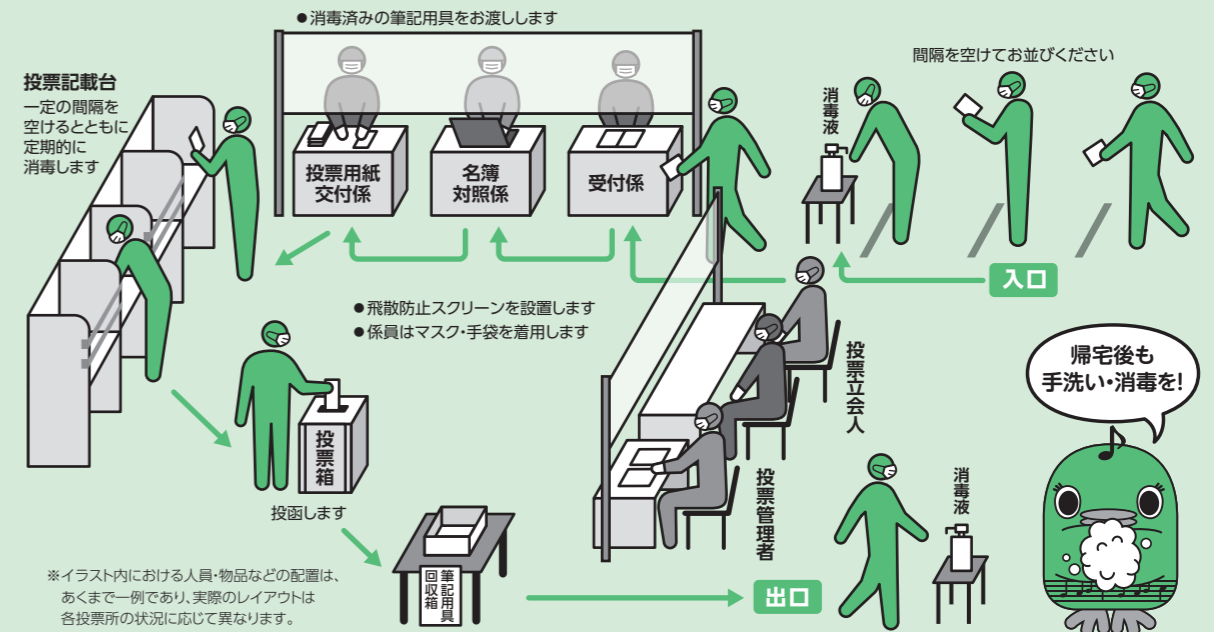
●消毒済みの筆記用具をお渡しします

投票記載台
一定の間隔を空けるとともに定期的に消毒します

投票用紙交付係

名簿対照係

受付係

消毒液

間隔を空けてお並びください

入口

●飛散防止スクリーンを設置します
●係員はマスク・手袋を着用します

投票立会人

帰宅後も手洗い・消毒を!

投票箱

投函します

投票管理者

消毒液

筆記用具回収箱

出口

※イラスト内における人員・物品などの配置は、あくまで一例であり、実際のレイアウトは各投票所の状況に応じて異なります。